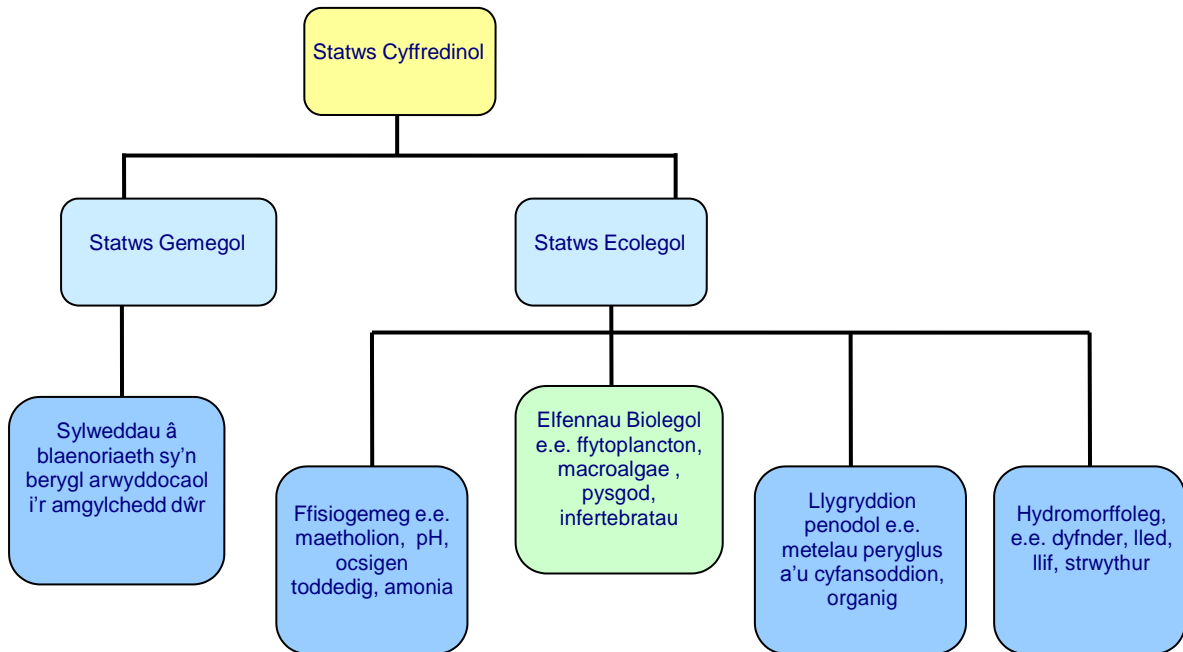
Statws Cyffredinol

Statws Gemegol

Statws Ecolegol

Sylweddau â blaenoriaeth sy'n berygl arwyddocaol i'r amgylchedd dŵr

Ffisiogemeg e.e. maetholion, pH, ocsigen toddedig, amonia

Elfennau Biolegol e.e. ffytoplancton, macroalgae , pysgod, infertebratau

Llygryddion penodol e.e. metelau peryglus a'u cyfansoddion, organig

Hydromorffoleg, e.e. dyfnder, lled, llif, strwythur